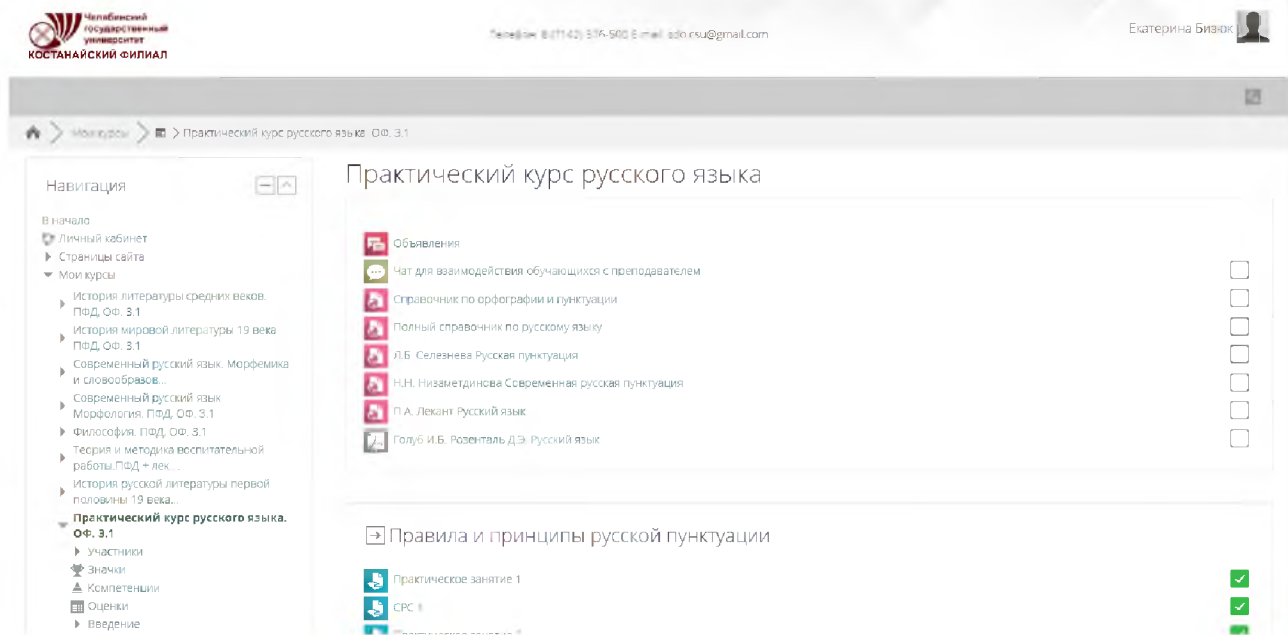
Челябинский государственный университет
КОСТАНАЙСКИЙ ФИЛИАЛ

Телефон: 8 (7142) 576-500 E-mail: sdo.csu@gmail.com

Екатерина Бизюк

Мои курсы > Практический курс русского языка. ОФ. 3.1

Навигация

В начало
Личный кабинет
Страницы сайта
Мои курсы
История литературы средних веков. ПФД, ОФ. 3.1
История мировой литературы 19 века ПФД, ОФ. 3.1
Современный русский язык. Морфемика и словообразов...
Современный русский язык Морфология. ПФД, ОФ. 3.1
Философия. ПФД, ОФ. 3.1
Теория и методика воспитательной работы.ПФД + лек...
История русской литературы первой половины 19 века.
Практический курс русского языка. ОФ. 3.1
Участники
Значки
Компетенции
Оценки
Введение

Практический курс русского языка

Объявления
Чат для взаимодействия обучающихся с преподавателем
Справочник по орфографии и пунктуации
Полный справочник по русскому языку
Л.Б. Селезнева Русская пунктуация
Н.Н. Низаметдинова Современная русская пунктуация
П.А. Лекант Русский язык
Голуб И.Б. Розенталь Д.Э. Русский язык

Правила и принципы русской пунктуации

Практическое занятие 1
СРС 1
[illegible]